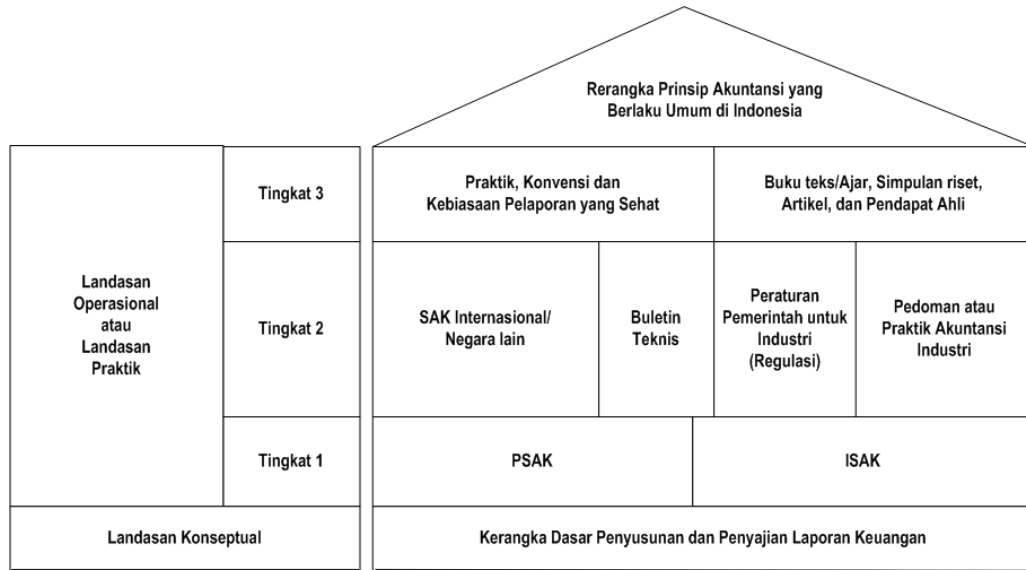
Rerangka Prinsip Akuntansi yang Berlaku Umum di Indonesia

| Landasan Operasional atau Landasan Praktik | Tingkat 3 | Praktik, Konvensi dan Kebiasaan Pelaporan yang Sehat | | Buku teks/Ajar, Simpulan riset, Artikel, dan Pendapat Ahli | |
|---|---|---|---|---|---|
| | Tingkat 2 | SAK Internasional/ Negara lain | Buletin Teknis | Peraturan Pemerintah untuk Industri (Regulasi) | Pedoman atau Praktik Akuntansi Industri |
| | Tingkat 1 | PSAK | | ISAK | |
| Landasan Konseptual | | Kerangka Dasar Penyusunan dan Penyajian Laporan Keuangan | | | |